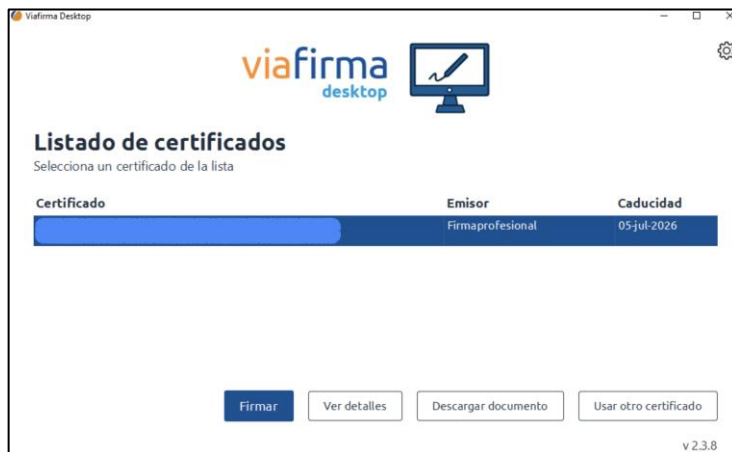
Viafirma Desktop

viafirma desktop

Listado de certificados
Selecciona un certificado de la lista

| Certificado | Emisor | Caducidad |
|---|---|---|
| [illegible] | Firmaprofesional | 05-jul-2026 |

Firmar
Ver detalles
Descargar documento
Usar otro certificado

v 2.3.8